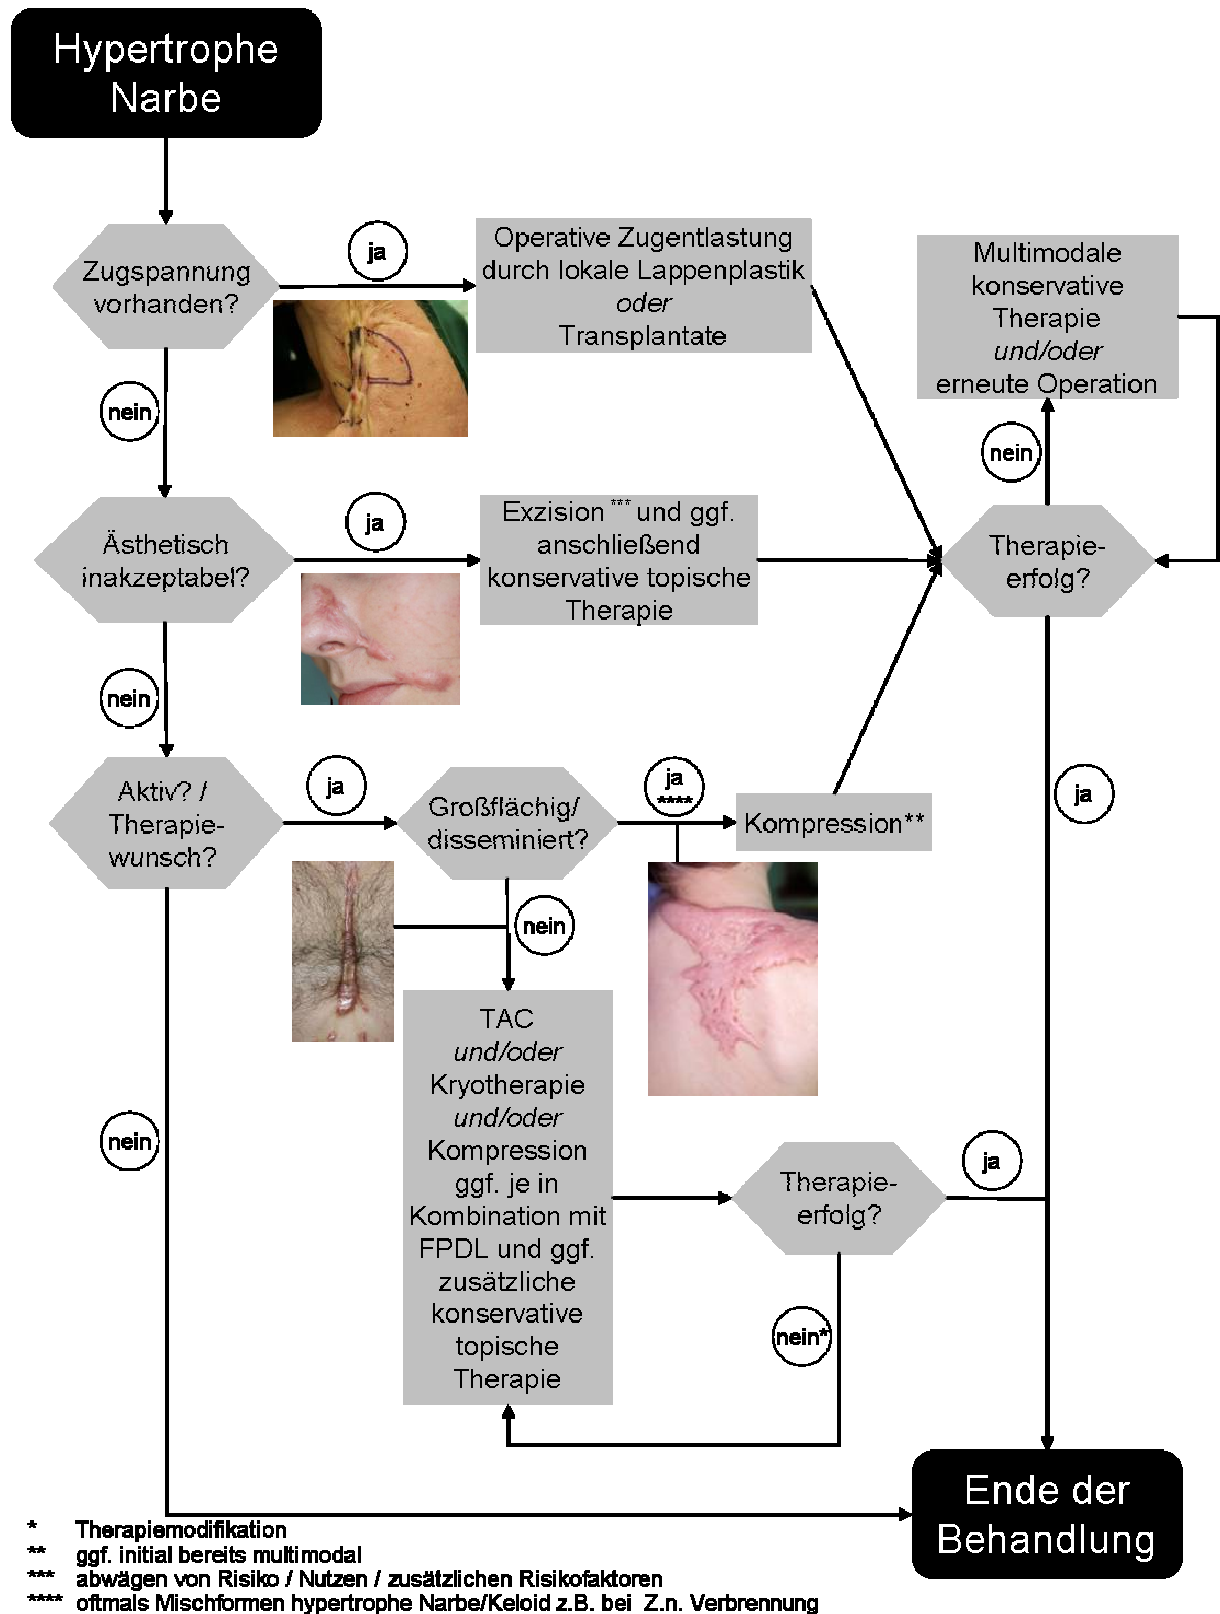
Hypertrophe Narbe

Zugspannung vorhanden?

ja

Operative Zugentlastung durch lokale Lappenplastik *oder* Transplantate

Multimodale konservative Therapie *und/oder* erneute Operation

nein

nein

Ästhetisch inakzeptabel?

ja

Exzision *** und ggf. anschließend konservative topische Therapie

Therapie-erfolg?

nein

Aktiv? / Therapie-wunsch?

ja

Großflächig/ disseminiert?

ja ****

Kompression**

ja

nein

TAC *und/oder* Kryotherapie *und/oder* Kompression ggf. je in Kombination mit FPDL und ggf. zusätzliche konservative topische Therapie

nein

Therapie-erfolg?

ja

nein*

Ende der Behandlung

* Therapiemodifikation
** ggf. initial bereits multimodal
*** abwägen von Risiko / Nutzen / zusätzlichen Risikofaktoren
**** oftmals Mischformen hypertrophe Narbe/Keloid z.B. bei Z.n. Verbrennung